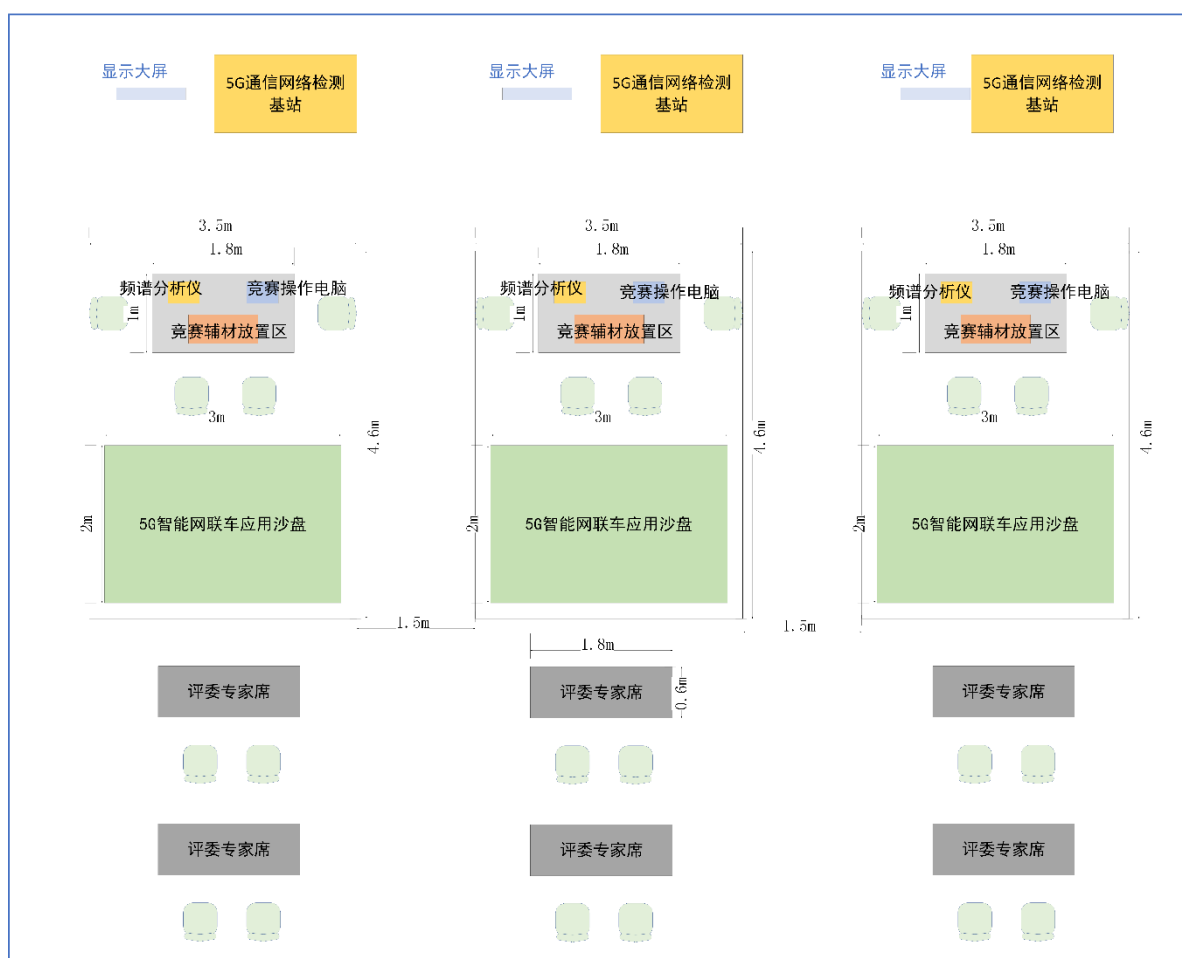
显示大屏
5G通信网络检测基站

显示大屏
5G通信网络检测基站

显示大屏
5G通信网络检测基站

3.5m
1.8m
频谱分析仪
竞赛操作电脑
1m
竞赛辅材放置区
3m
4.6m
2m
5G智能网联车应用沙盘
1.5m

3.5m
1.8m
频谱分析仪
竞赛操作电脑
1m
竞赛辅材放置区
3m
4.6m
2m
5G智能网联车应用沙盘
1.5m
1.8m
0.6m

3.5m
1.8m
频谱分析仪
竞赛操作电脑
1m
竞赛辅材放置区
3m
4.6m
2m
5G智能网联车应用沙盘

评委专家席
评委专家席

评委专家席
评委专家席

评委专家席
评委专家席